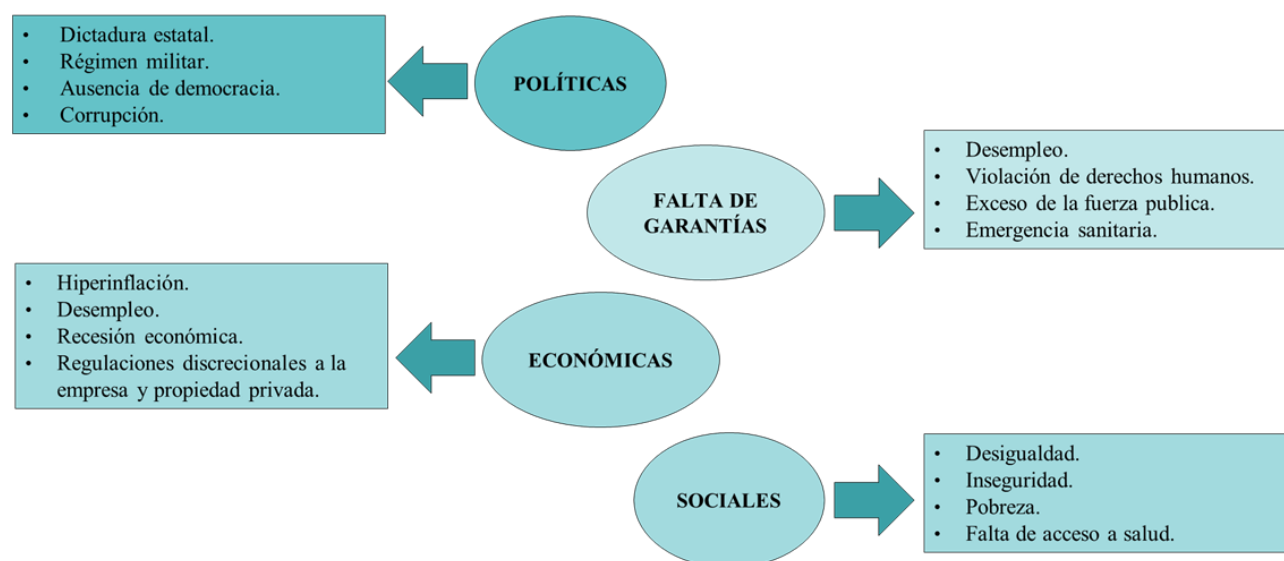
POLÍTICAS

- Dictadura estatal.
- Régimen militar.
- Ausencia de democracia.
- Corrupción.

FALTA DE GARANTÍAS

- Desempleo.
- Violación de derechos humanos.
- Exceso de la fuerza publica.
- Emergencia sanitaria.

ECONÓMICAS

- Hiperinflación.
- Desempleo.
- Recesión económica.
- Regulaciones discrecionales a la empresa y propiedad privada.

SOCIALES

- Desigualdad.
- Inseguridad.
- Pobreza.
- Falta de acceso a salud.